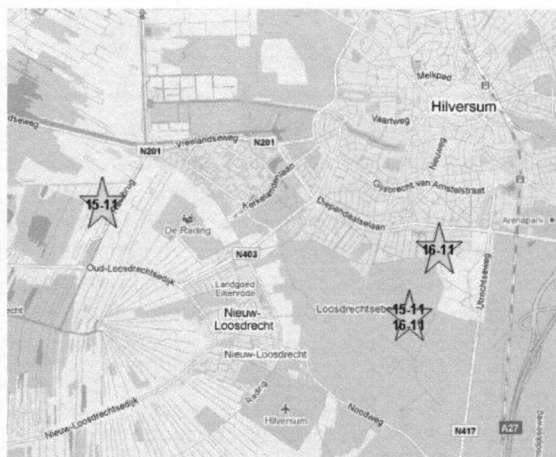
Melkpad
Hilversum
Vaartweg
Neuweg
N201
Vreelandseweg
N201
Gijsbrecht van Amstelstraat
15-11
Kerkelandenlaan
Diependaalselaan
Arenapark
De Rading
16-11
N403
Oud-Loosdrechtsedijk
Landgoed Eikenrode
Utrechtseweg
Nieuw-Loosdrecht
Loosdrechtsebos
15-11
16-11
Nieuw-Loosdrecht
Rading
Noodweg
Nieuw-Loosdrechtsedijk
Hilversum
N417
A27